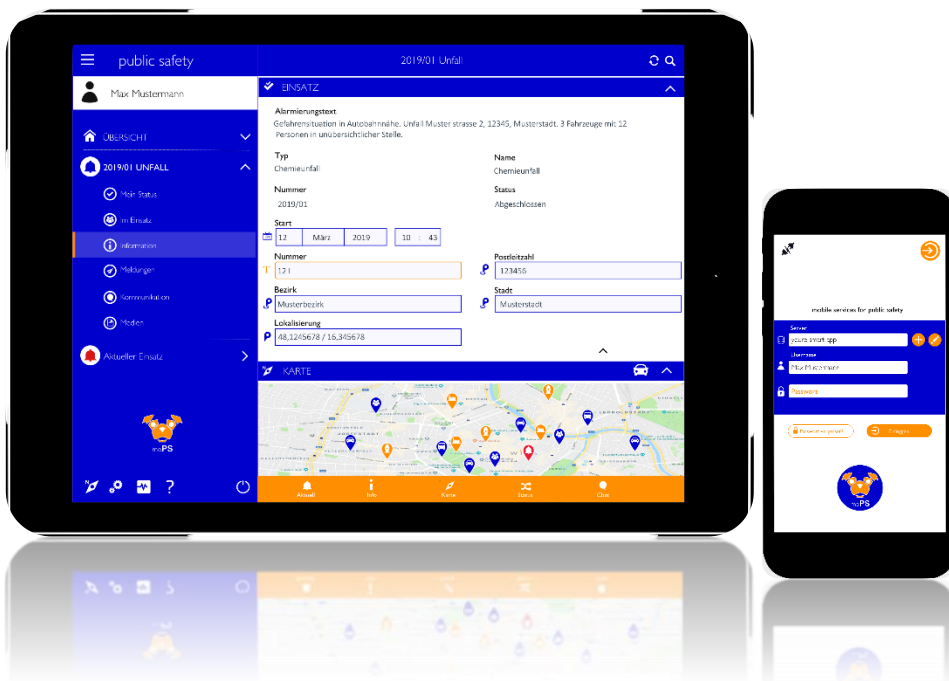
public safety

2019/01 Unfall

Max Mustermann

ÜBERSICHT

2019/01 UNFALL

Mein Status

im Einsatz

Information

Meldungen

Kommunikation

Medien

Aktueller Einsatz

moPS

EINSATZ

Alarmierungstext

Gefahrensituation in Autobahnnähe. Unfall Muster strasse 2, 12345, Musterstadt. 3 Fahrzeuge mit 12 Personen in unübersichtlicher Stelle.

Typ

Chemieunfall

Name

Chemieunfall

Nummer

2019/01

Status

Abgeschlossen

Start

12 März 2019 10 : 43

Nummer

12 i

Postleitzahl

123456

Bezirk

Musterbezirk

Stadt

Musterstadt

Lokalisierung

48,1245678 / 16,345678

KARTE

Aktuell

Info

Karte

Status

Chat

mobile services for public safety

Server

youre smart app

Username

Max Mustermann

Password

Passwort vergessen?

Einloggen

moPS